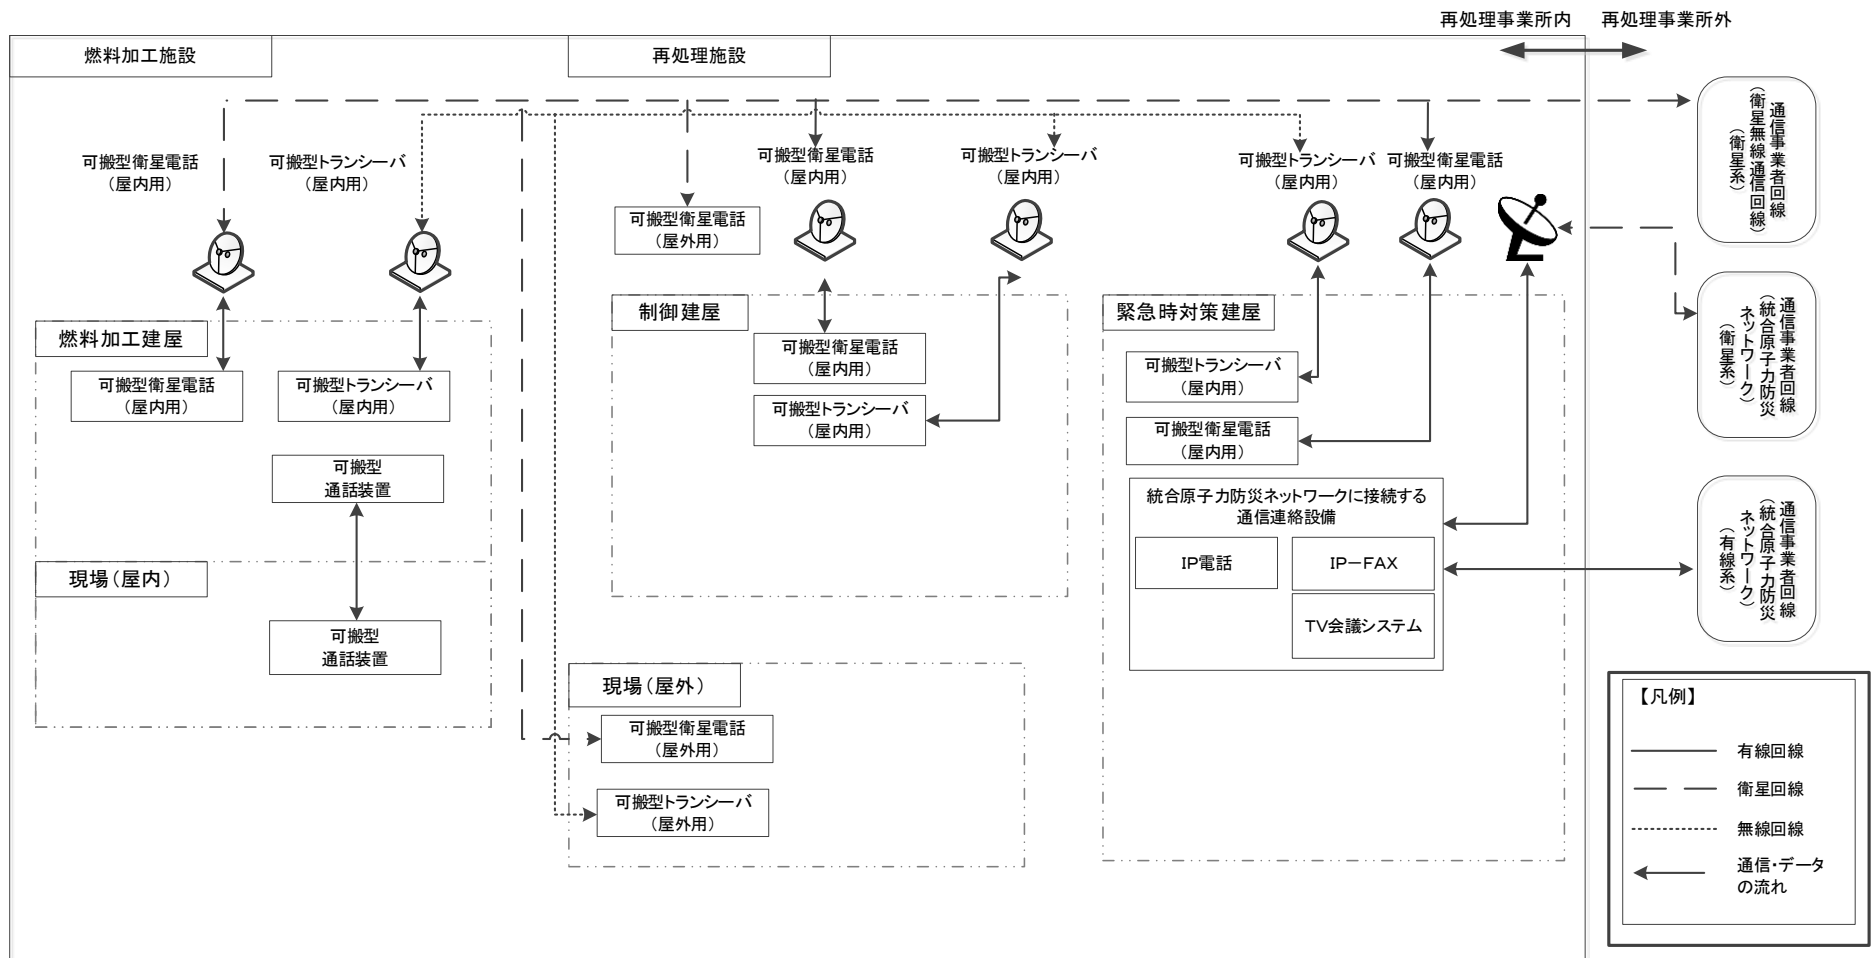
再処理事業所内　再処理事業所外

燃料加工施設

再処理施設

可搬型衛星電話
(屋内用)

可搬型トランシーバ
(屋内用)

燃料加工建屋

可搬型衛星電話
(屋内用)

可搬型トランシーバ
(屋内用)

可搬型
通話装置

現場(屋内)

可搬型
通話装置

可搬型衛星電話
(屋外用)

可搬型衛星電話
(屋内用)

可搬型トランシーバ
(屋内用)

制御建屋

可搬型衛星電話
(屋内用)

可搬型トランシーバ
(屋内用)

現場(屋外)

可搬型衛星電話
(屋外用)

可搬型トランシーバ
(屋外用)

可搬型トランシーバ
(屋内用)

可搬型衛星電話
(屋内用)

緊急時対策建屋

可搬型トランシーバ
(屋内用)

可搬型衛星電話
(屋内用)

統合原子力防災ネットワークに接続する
通信連絡設備

IP電話

IP－FAX

TV会議システム

通信事業者回線
(衛星無線通信回線)
(衛星系)

通信事業者回線
(統合原子力防災ネットワーク)
(衛星系)

通信事業者回線
(統合原子力防災ネットワーク)
(有線系)

【凡例】
有線回線
衛星回線
無線回線
通信・データの流れ